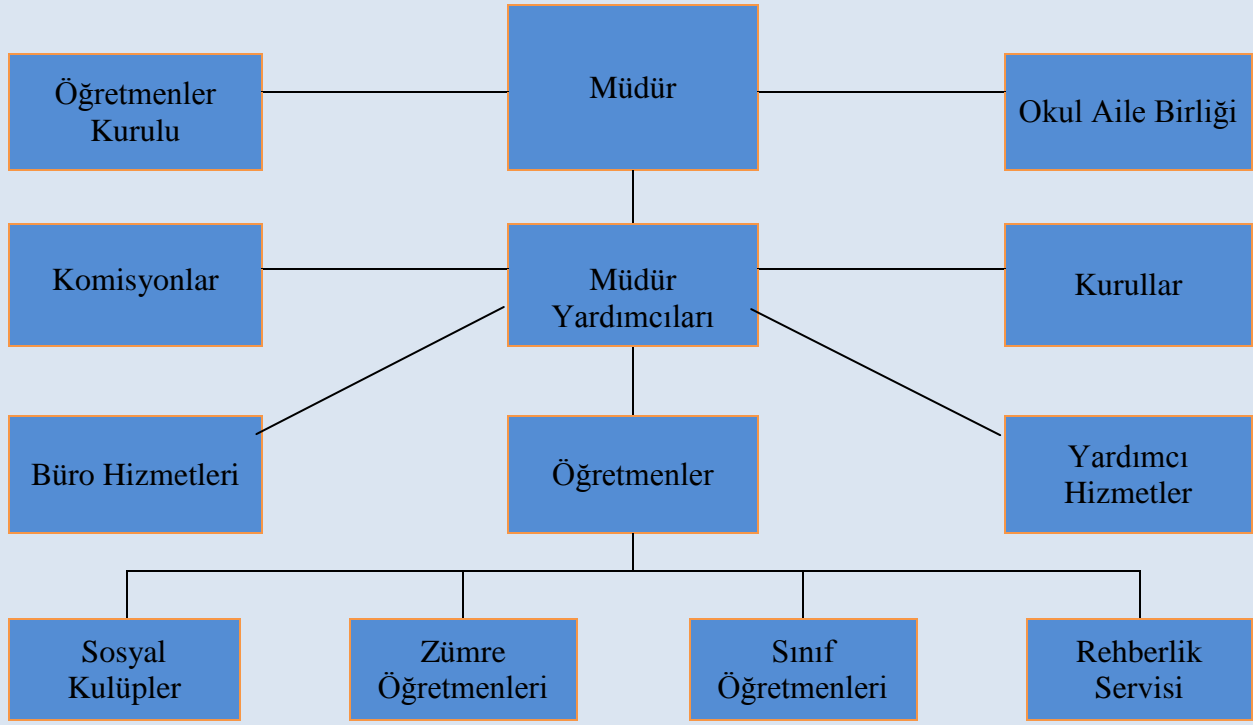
Öğretmenler Kurulu

Müdür

Okul Aile Birliği

Komisyonlar

Müdür Yardımcıları

Kurullar

Büro Hizmetleri

Öğretmenler

Yardımcı Hizmetler

Sosyal Kulüpler

Zümre Öğretmenleri

Sınıf Öğretmenleri

Rehberlik Servisi